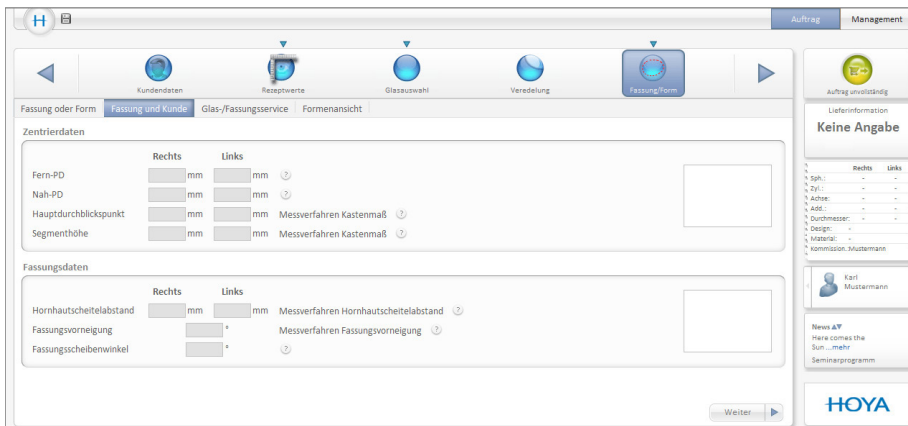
H

Auftrag Management

Kundendaten Rezeptwerte Glasauswahl Veredelung Fassung/Form

Auftrag unvollständig

Lieferinformation
Keine Angabe

Fassung oder Form | Fassung und Kunde | Glas-/Fassungsservice | Formenansicht

Zentrierdaten

| | Rechts | Links | |
|---|---|---|---|
| Fern-PD | mm | mm | ? |
| Nah-PD | mm | mm | ? |
| Hauptdurchblickspunkt | mm | mm | Messverfahren Kastenmaß ? |
| Segmenthöhe | mm | mm | Messverfahren Kastenmaß ? |

Fassungsdaten

| | Rechts | Links | |
|---|---|---|---|
| Hornhautscheitelabstand | mm | mm | Messverfahren Hornhautscheitelabstand ? |
| Fassungsvorneigung | | ° | Messverfahren Fassungsvorneigung ? |
| Fassungsscheibenwinkel | | ° | ? |

| | Rechts | Links |
|---|---|---|
| Sph.: | - | - |
| Zyl.: | - | - |
| Achse: | - | - |
| Add.: | - | - |
| Durchmesser: | - | - |

Design: -
Material: -
Kommission: Mustermann

Karl Mustermann

News
Here comes the Sun ...mehr
Seminarprogramm

Weiter

HOYA